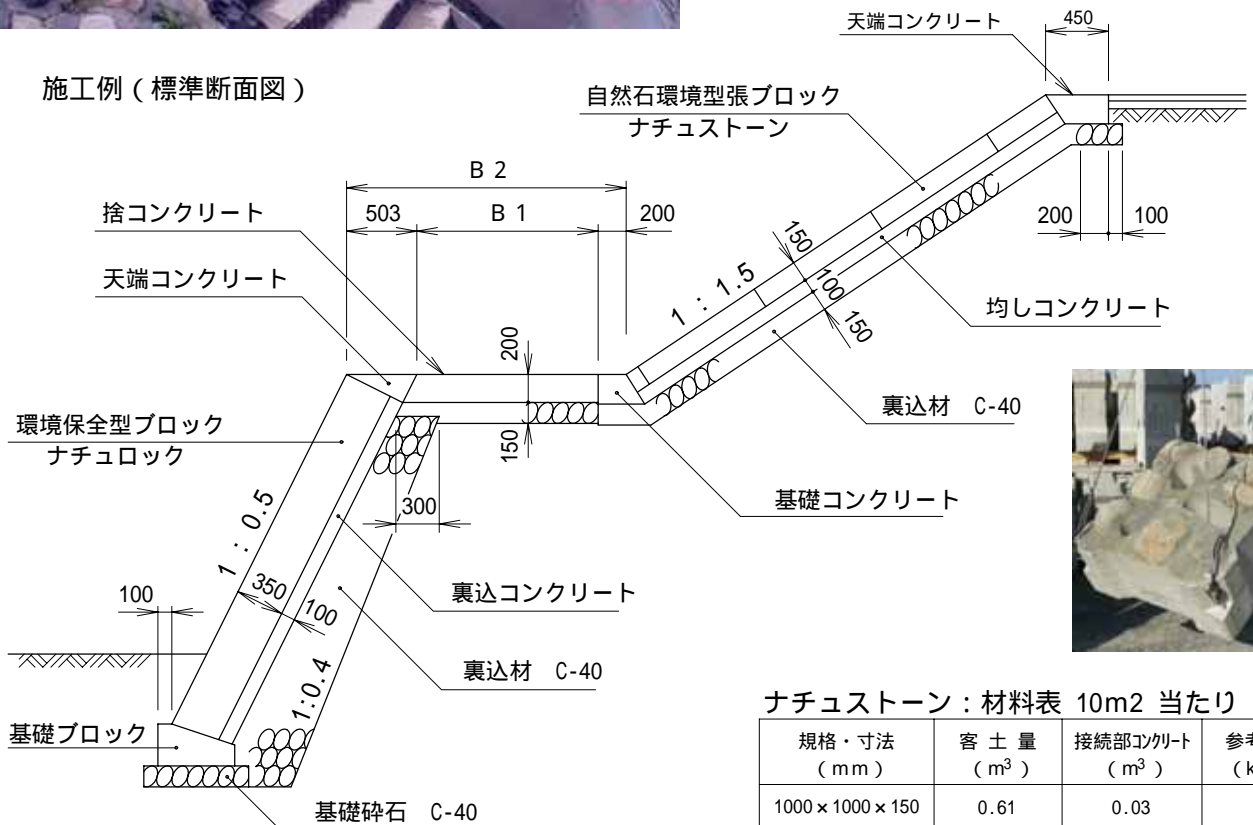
施工例（標準断面図）

天端コンクリート
450
自然石環境型張ブロック
ナチュストーン
B 2
捨コンクリート
503
B 1
200
200
100
天端コンクリート
1 : 1.5
150
100
150
均しコンクリート
200
150
裏込材 C-40
環境保全型ブロック
ナチュロック
基礎コンクリート
300
1 : 0.5
350
100
裏込コンクリート
100
1:0.4
裏込材 C-40
基礎ブロック
基礎砕石 C-40

ナチュストーン：材料表 10m2 当たり

| 規格・寸法（mm） | 客 土 量（$m^3$） | 接続部コンクリート（$m^3$） | 参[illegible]（k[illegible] |
|---|---|---|---|
| 1000×1000×150 | 0.61 | 0.03 | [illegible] |